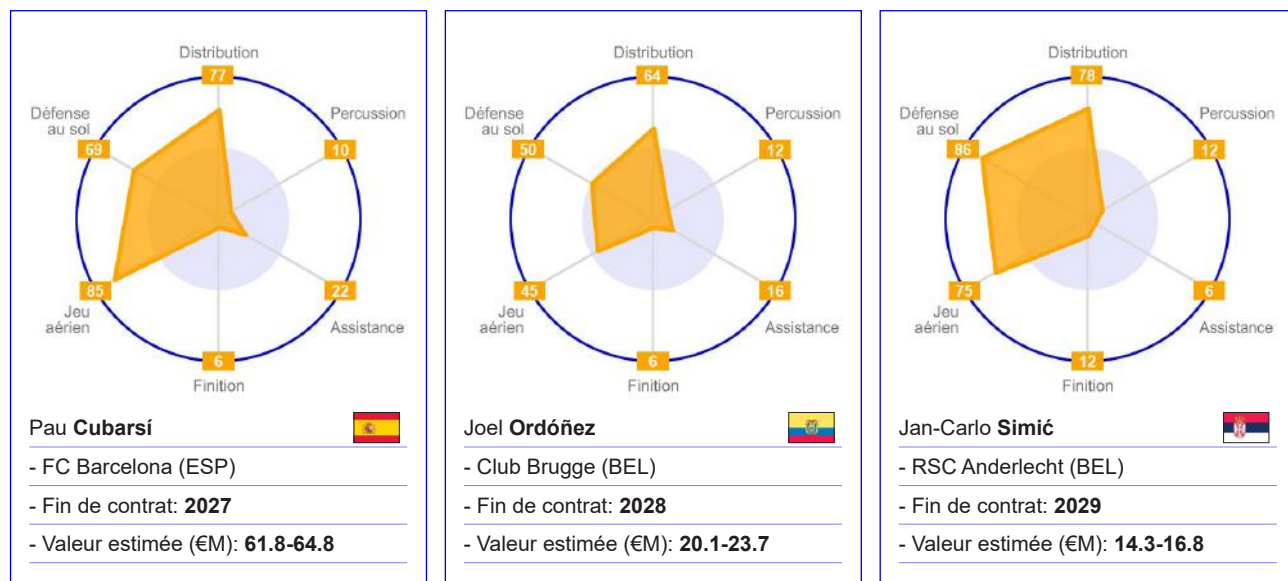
Distribution
77
Percussion
10
Défense au sol
69
Jeu aérien
85
Assistance
22
Finition
6

Pau **Cubarsí**
- FC Barcelona (ESP)
- Fin de contrat: **2027**
- Valeur estimée (€M): **61.8-64.8**

Distribution
64
Percussion
12
Défense au sol
50
Jeu aérien
45
Assistance
16
Finition
6

Joel **Ordóñez**
- Club Brugge (BEL)
- Fin de contrat: **2028**
- Valeur estimée (€M): **20.1-23.7**

Distribution
78
Percussion
12
Défense au sol
86
Jeu aérien
75
Assistance
6
Finition
12

Jan-Carlo **Simić**
- RSC Anderlecht (BEL)
- Fin de contrat: **2029**
- Valeur estimée (€M): **14.3-16.8**